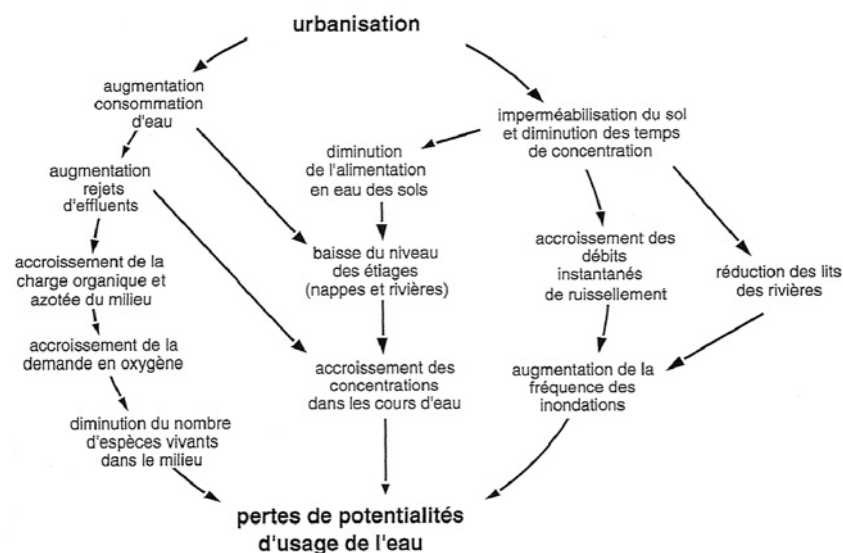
urbanisation

augmentation consommation d'eau

imperméabilisation du sol et diminution des temps de concentration

augmentation rejets d'effluents

diminution de l'alimentation en eau des sols

accroissement de la charge organique et azotée du milieu

baisse du niveau des étiages (nappes et rivières)

accroissement des débits instantanés de ruissellement

réduction des lits des rivières

accroissement de la demande en oxygène

accroissement des concentrations dans les cours d'eau

augmentation de la fréquence des inondations

diminution du nombre d'espèces vivants dans le milieu

pertes de potentialités d'usage de l'eau